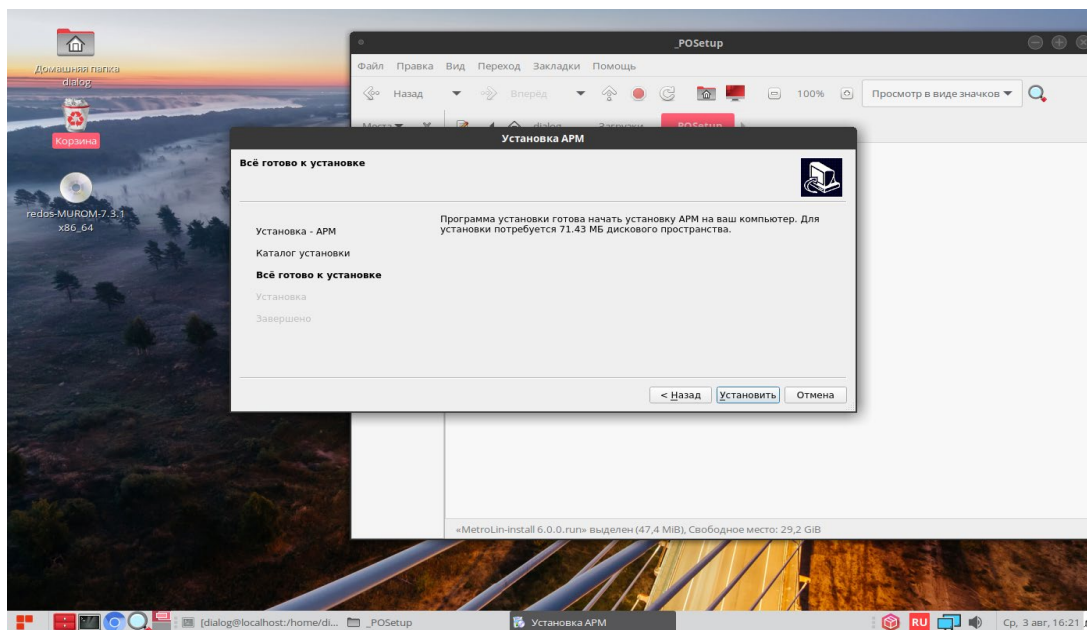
Домашняя папка dialog

Корзина

redos-MUROM-7.3.1 x86_64

_POSetup

Файл Правка Вид Переход Закладки Помощь

Назад Вперёд 100% Просмотр в виде значков

Места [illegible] dialog Загрузки _POSetup

Установка АРМ

Всё готово к установке

Установка - АРМ
Каталог установки
Всё готово к установке
Установка
Завершено

Программа установки готова начать установку АРМ на ваш компьютер. Для установки потребуется 71.43 МБ дискового пространства.

< Назад Установить Отмена

«MetroLin-install 6.0.0.run» выделен (47,4 MiB), Свободное место: 29,2 GiB

[dialog@localhost:/home/di... _POSetup Установка АРМ RU Ср, 3 авг, 16:21